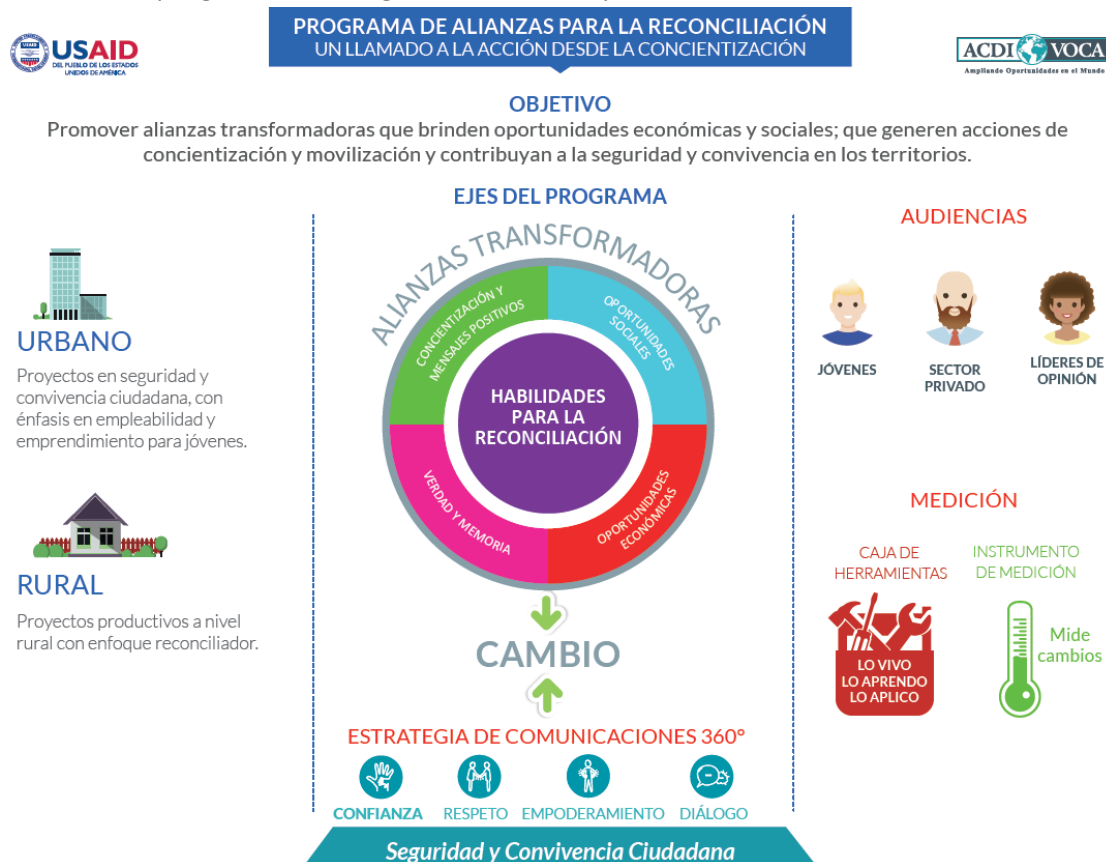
USAID
DEL PUEBLO DE LOS ESTADOS UNIDOS DE AMÉRICA

PROGRAMA DE ALIANZAS PARA LA RECONCILIACIÓN
UN LLAMADO A LA ACCIÓN DESDE LA CONCIENTIZACIÓN

ACDI VOCA
Ampliando Oportunidades en el Mundo

OBJETIVO
Promover alianzas transformadoras que brinden oportunidades económicas y sociales; que generen acciones de concientización y movilización y contribuyan a la seguridad y convivencia en los territorios.

EJES DEL PROGRAMA

URBANO
Proyectos en seguridad y convivencia ciudadana, con énfasis en empleabilidad y emprendimiento para jóvenes.

RURAL
Proyectos productivos a nivel rural con enfoque reconciliador.

ALIANZAS TRANSFORMADORAS
CONCIENTIZACIÓN Y MENSAJES POSITIVOS
OPORTUNIDADES SOCIALES
HABILIDADES PARA LA RECONCILIACIÓN
VERDAD Y MEMORIA
OPORTUNIDADES ECONÓMICAS

CAMBIO

ESTRATEGIA DE COMUNICACIONES 360°
CONFIANZA RESPETO EMPODERAMIENTO DIÁLOGO

Seguridad y Convivencia Ciudadana

AUDIENCIAS
JÓVENES
SECTOR PRIVADO
LÍDERES DE OPINIÓN

MEDICIÓN
CAJA DE HERRAMIENTAS
LO VIVO
LO APRENDO
LO APLICO
INSTRUMENTO DE MEDICIÓN
Mide cambios